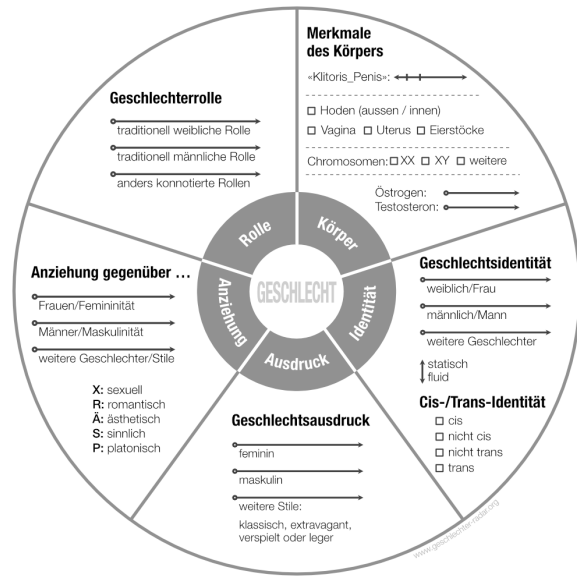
Merkmale des Körpers

«Klitoris_Penis»:

☐ Hoden (aussen / innen)

☐ Vagina ☐ Uterus ☐ Eierstöcke

Chromosomen: ☐ XX ☐ XY ☐ weitere

Östrogen:
Testosteron:

Geschlechterrolle

traditionell weibliche Rolle

traditionell männliche Rolle

anders konnotierte Rollen

Anziehung gegenüber …

Frauen/Femininität

Männer/Maskulinität

weitere Geschlechter/Stile

X: sexuell
R: romantisch
Ä: ästhetisch
S: sinnlich
P: platonisch

Rolle

Körper

Anziehung

GESCHLECHT

Identität

Ausdruck

Geschlechtsidentität

weiblich/Frau

männlich/Mann

weitere Geschlechter

statisch
fluid

Cis-/Trans-Identität

☐ cis
☐ nicht cis
☐ nicht trans
☐ trans

Geschlechtsausdruck

feminin

maskulin

weitere Stile:
klassisch, extravagant, verspielt oder leger

www.geschlechter-rad.org